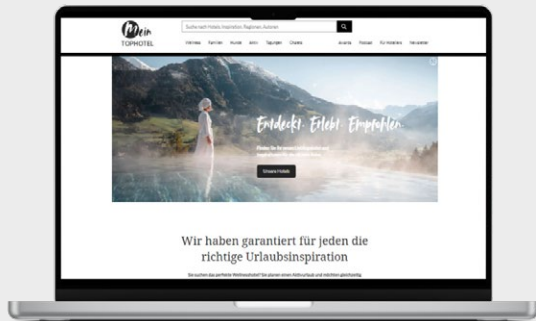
Mein TOPHOTEL

Suche nach Hotels, Inspiration, Regionen, Autoren

Wellness Familie Kunst Aktiv Tagungen Chalets

Awards Podcast Für Hoteliers Newsletter

Entdeckt. Erlebt. Empfohlen.

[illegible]

Unsere Hotels

Wir haben garantiert für jeden die richtige Urlaubsinspiration

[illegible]